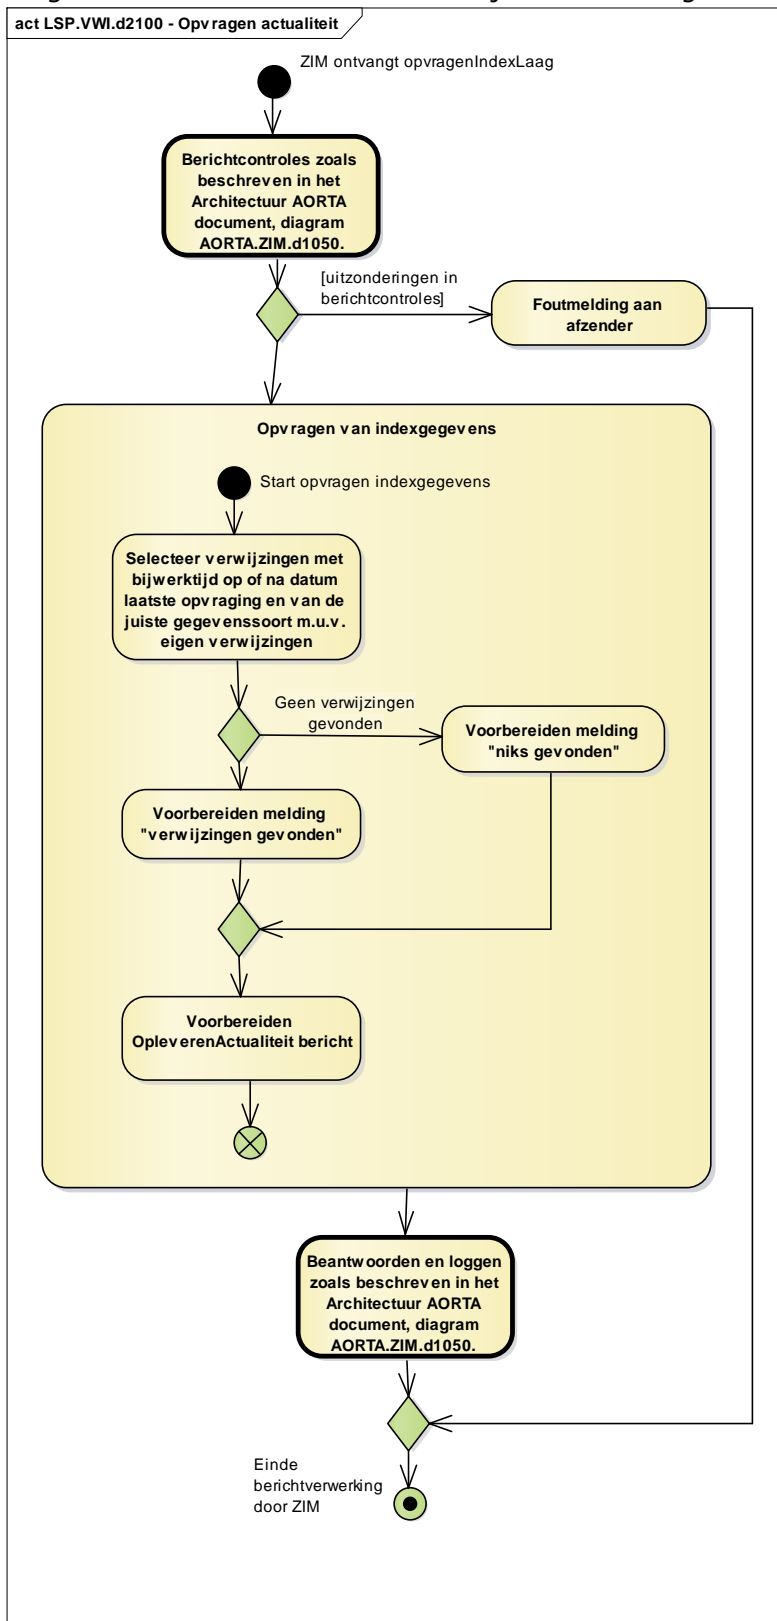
act LSP.VWI.d2100 - Opvragen actualiteit

ZIM ontvangt opvragenIndexLaag

Berichtcontroles zoals beschreven in het Architectuur AORTA document, diagram AORTA.ZIM.d1050.

[uitzonderingen in berichtcontroles]

Foutmelding aan afzender

Opvragen van indexgegevens

Start opvragen indexgegevens

Selecteer verwijzingen met bijwerktijd op of na datum laatste opvraging en van de juiste gegevenssoort m.u.v. eigen verwijzingen

Geen verwijzingen gevonden

Voorbereiden melding "niks gevonden"

Voorbereiden melding "verwijzingen gevonden"

Voorbereiden OpleverenActualiteit bericht

Beantwoorden en loggen zoals beschreven in het Architectuur AORTA document, diagram AORTA.ZIM.d1050.

Einde berichtverwerking door ZIM